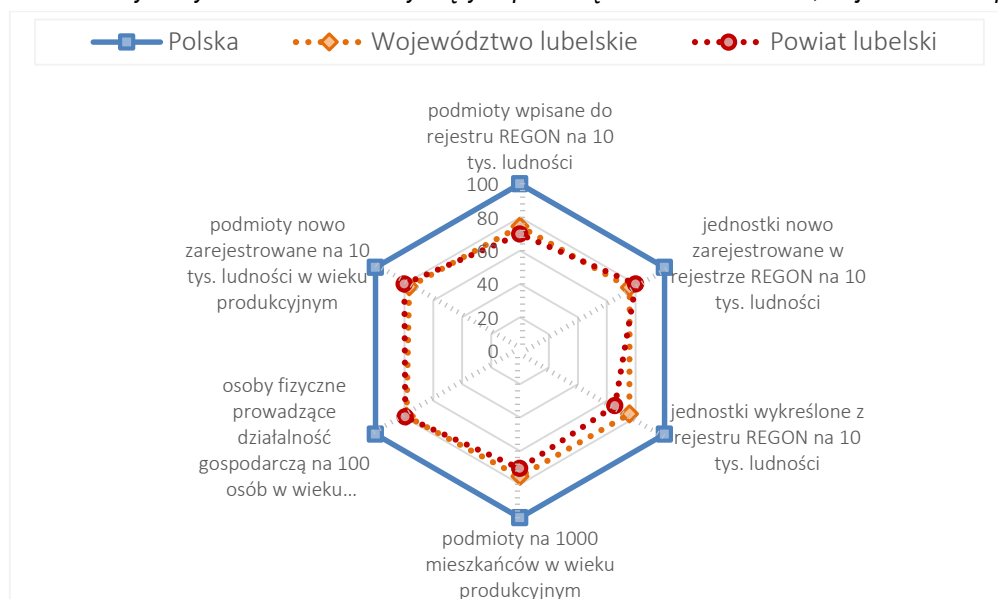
Polska
Województwo lubelskie
Powiat lubelski

podmioty wpisane do rejestru REGON na 10 tys. ludności

100
80
60
40
20
0

jednostki nowo zarejestrowane w rejestrze REGON na 10 tys. ludności

jednostki wykreślone z rejestru REGON na 10 tys. ludności

podmioty na 1000 mieszkańców w wieku produkcyjnym

osoby fizyczne prowadzące działalność gospodarczą na 100 osób w wieku...

podmioty nowo zarejestrowane na 10 tys. ludności w wieku produkcyjnym